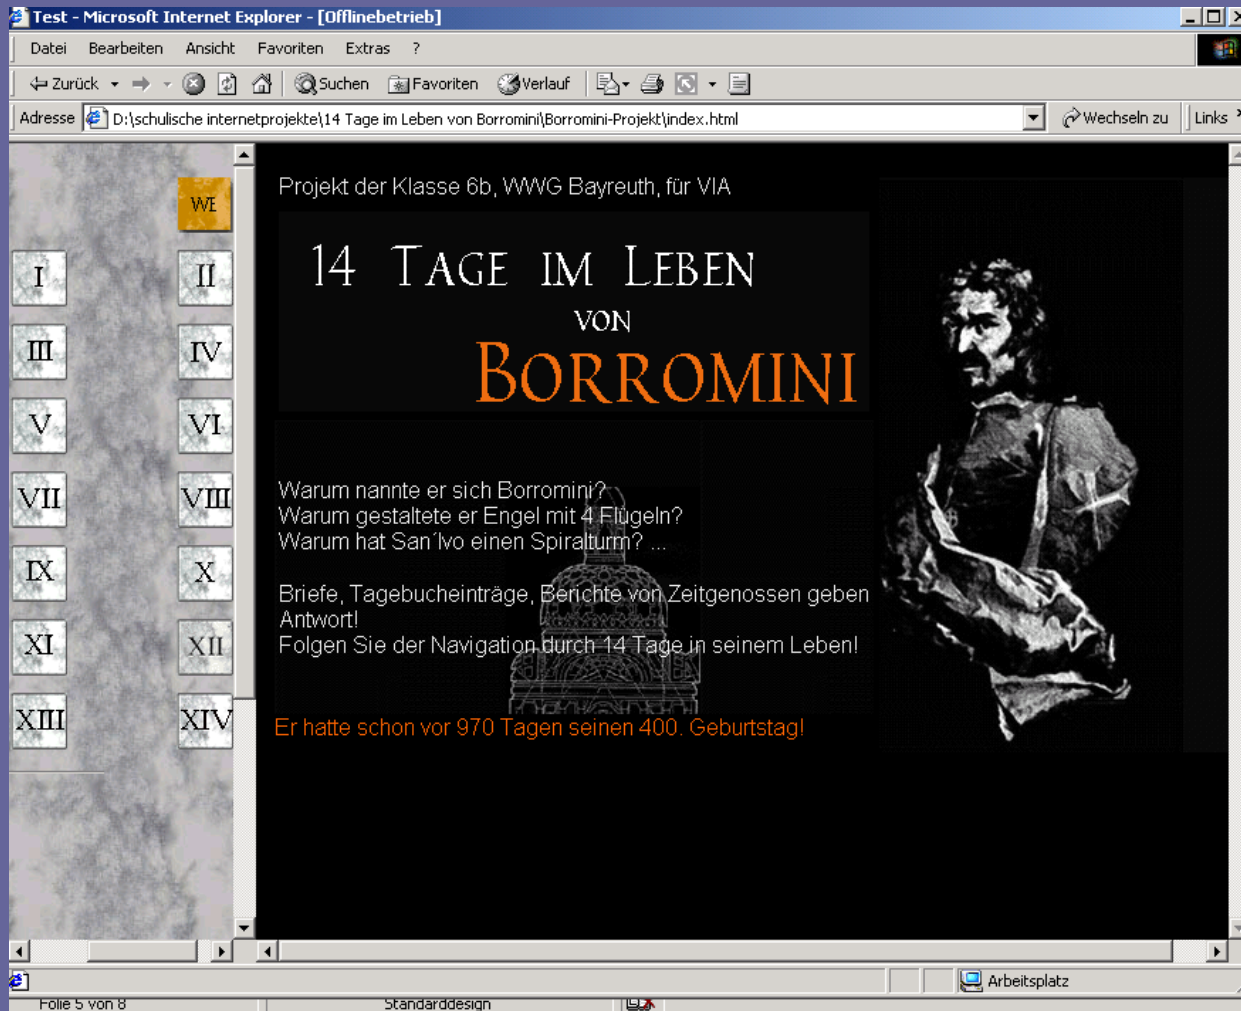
Test - Microsoft Internet Explorer - [Offlinebetrieb]

Datei Bearbeiten Ansicht Favoriten Extras ?

Zurück Suchen Favoriten Verlauf

Adresse D:\schulische internetprojekte\14 Tage im Leben von Borromini\Borromini-Projekt\index.html

Wechseln zu Links

WE

I II

III IV

V VI

VII VIII

IX X

XI XII

XIII XIV

Projekt der Klasse 6b, WWG Bayreuth, für VIA

14 Tage im Leben von Borromini

Warum nannte er sich Borromini?
Warum gestaltete er Engel mit 4 Flügeln?
Warum hat San´Ivo einen Spiralturm? ...

Briefe, Tagebucheinträge, Berichte von Zeitgenossen geben Antwort!
Folgen Sie der Navigation durch 14 Tage in seinem Leben!

Er hatte schon vor 970 Tagen seinen 400. Geburtstag!

Arbeitsplatz

Folie 5 von 8 Standarddesign